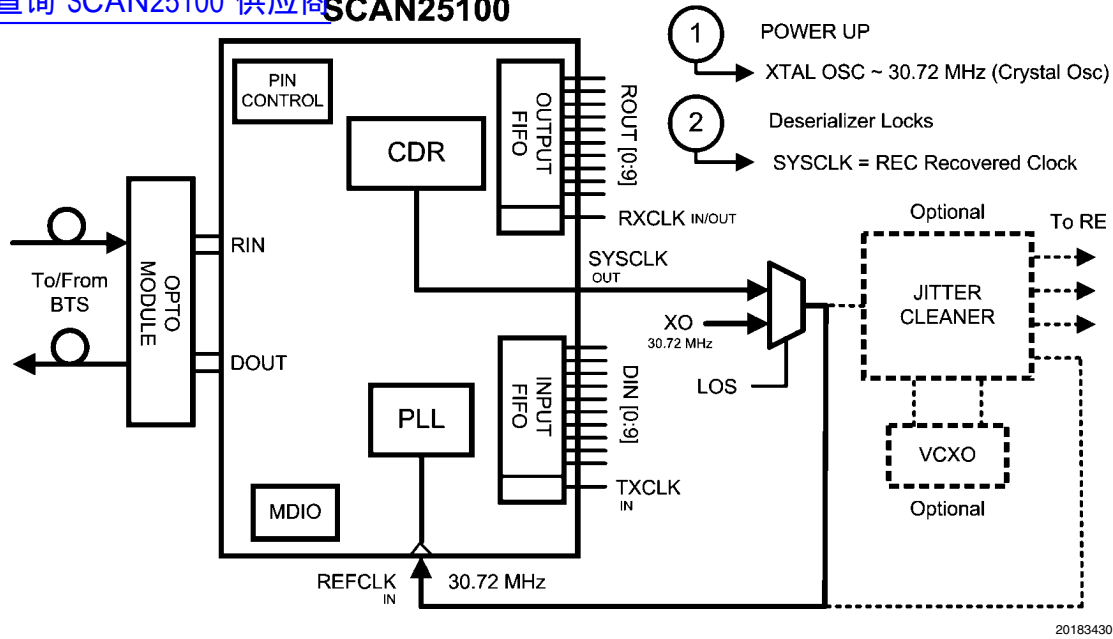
查询 SCAN25100 供应商 SCAN25100

1 POWER UP
XTAL OSC ~ 30.72 MHz (Crystal Osc)

2 Deserializer Locks
SYSCLK = REC Recovered Clock

PIN CONTROL

CDR

OUTPUT FIFO

ROUT [0:9]

RXCLK IN/OUT

To/From BTS

OPTO MODULE

RIN

DOUT

SYSCLK OUT

XO 30.72 MHz

LOS

Optional

JITTER CLEANER

To RE

VCXO

Optional

INPUT FIFO

DIN [0:9]

PLL

TXCLK IN

MDIO

REFCLK IN

30.72 MHz

20183430